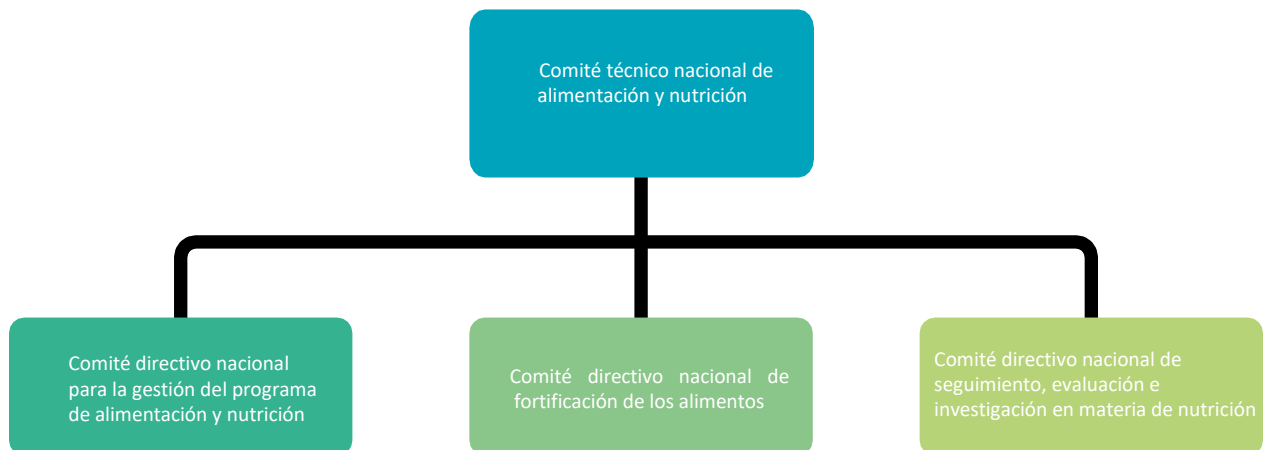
Comité técnico nacional de alimentación y nutrición

Comité directivo nacional para la gestión del programa de alimentación y nutrición

Comité directivo nacional de fortificación de los alimentos

Comité directivo nacional de seguimiento, evaluación e investigación en materia de nutrición